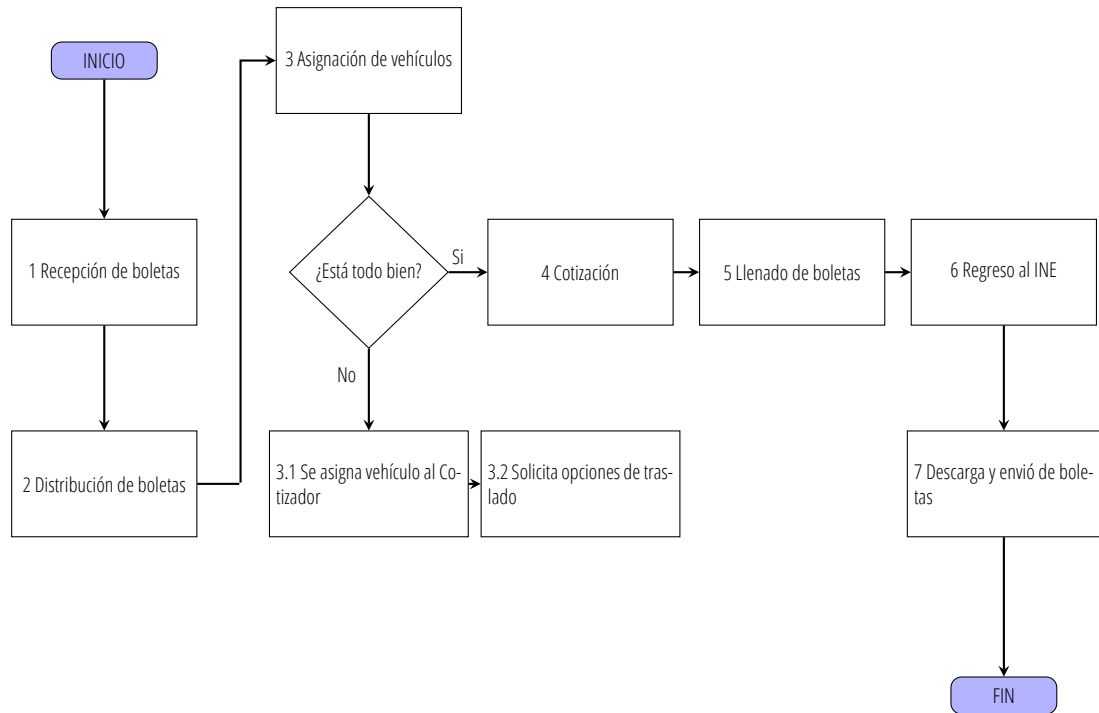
INICIO

1 Recepción de boletas

2 Distribución de boletas

3 Asignación de vehículos

¿Está todo bien?

Si

No

3.1 Se asigna vehículo al Cotizador

3.2 Solicita opciones de traslado

4 Cotización

5 Llenado de boletas

6 Regreso al INE

7 Descarga y envió de boletas

FIN